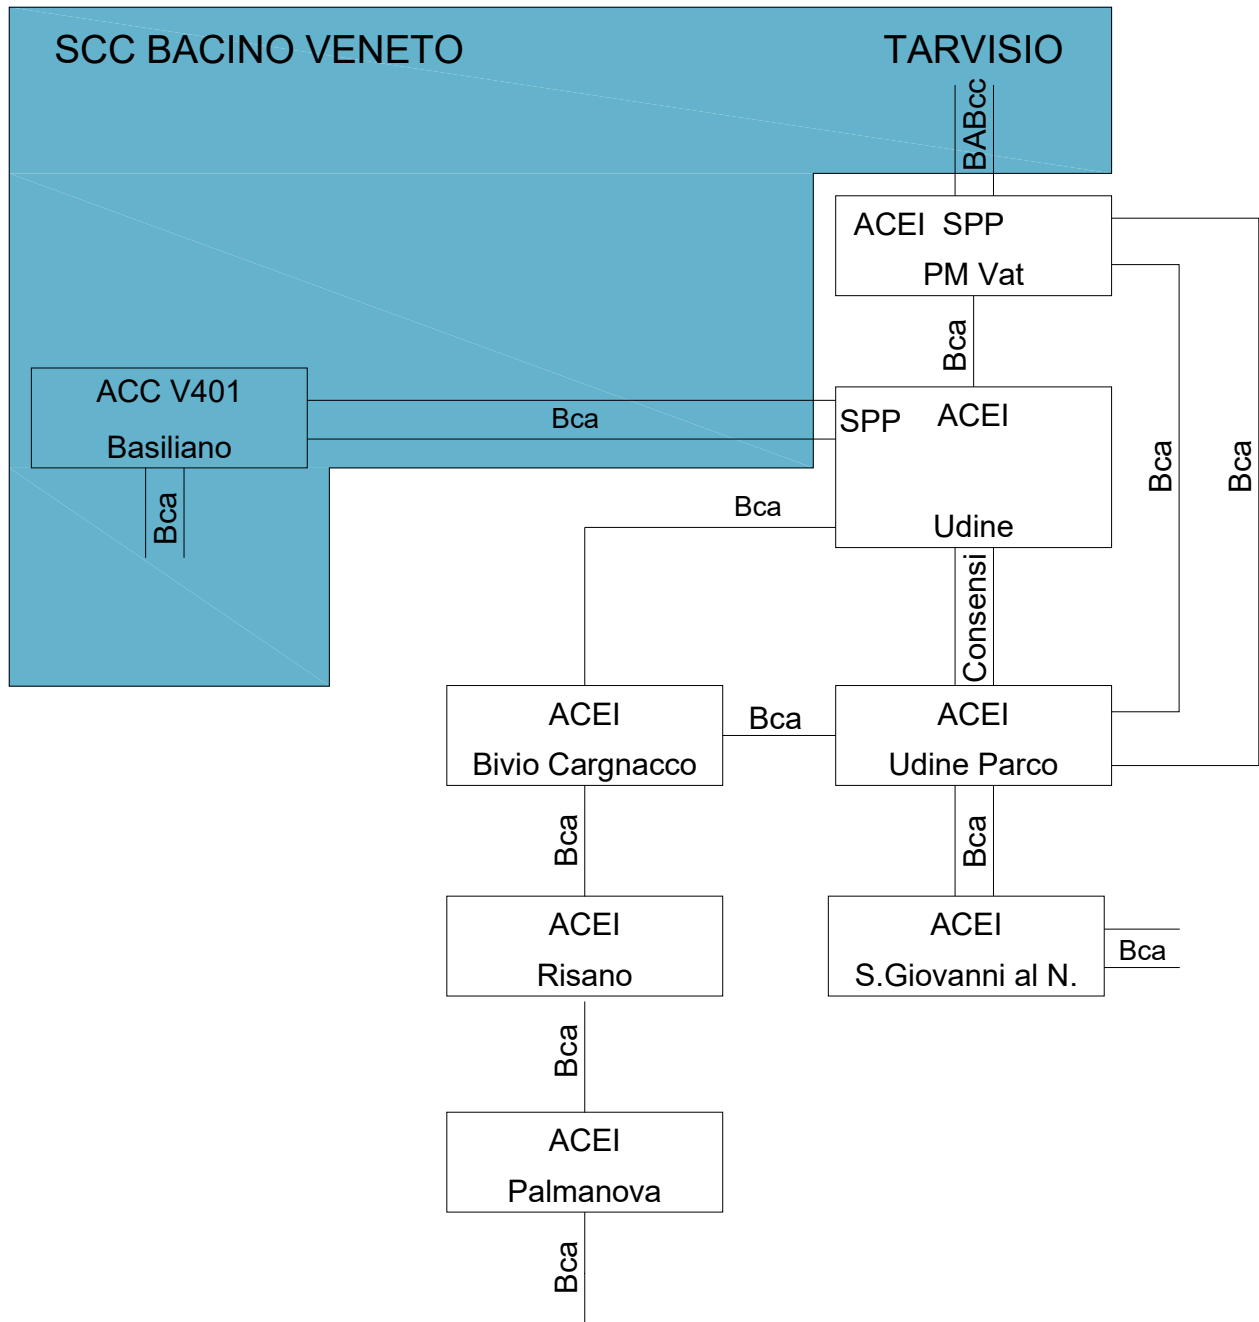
SCC BACINO VENETO

TARVISIO

BABcc

ACEI SPP
PM Vat

Bca

ACC V401
Basiliano

Bca

SPP ACEI
Udine

Bca

Bca

Bca

Bca

Consensi

ACEI
Bivio Cargnacco

Bca

ACEI
Udine Parco

Bca

Bca

ACEI
Risano

ACEI
S.Giovanni al N.

Bca

Bca

ACEI
Palmanova

Bca